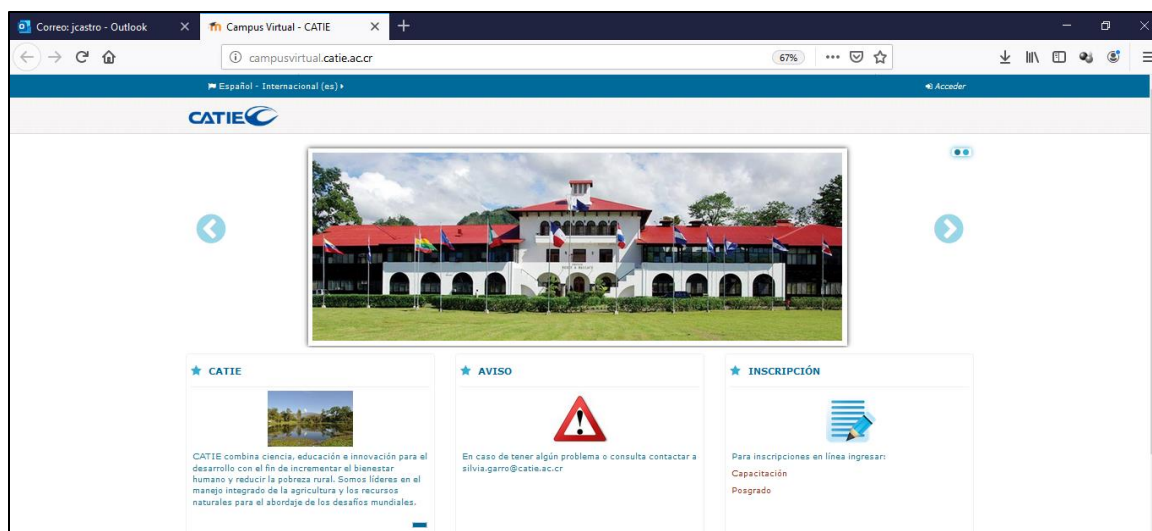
Correo: jcastro - Outlook
Campus Virtual - CATIE
campusvirtual.catie.ac.cr
67%
Español - Internacional (es)
Acceder
CATIE

CATIE
CATIE combina ciencia, educación e innovación para el desarrollo con el fin de incrementar el bienestar humano y reducir la pobreza rural. Somos líderes en el manejo integrado de la agricultura y los recursos naturales para el abordaje de los desafíos mundiales.

AVISO
En caso de tener algún problema o consulta contactar a silvia.garro@catie.ac.cr

INSCRIPCIÓN
Para inscripciones en línea ingresar:
Capacitación
Posgrado